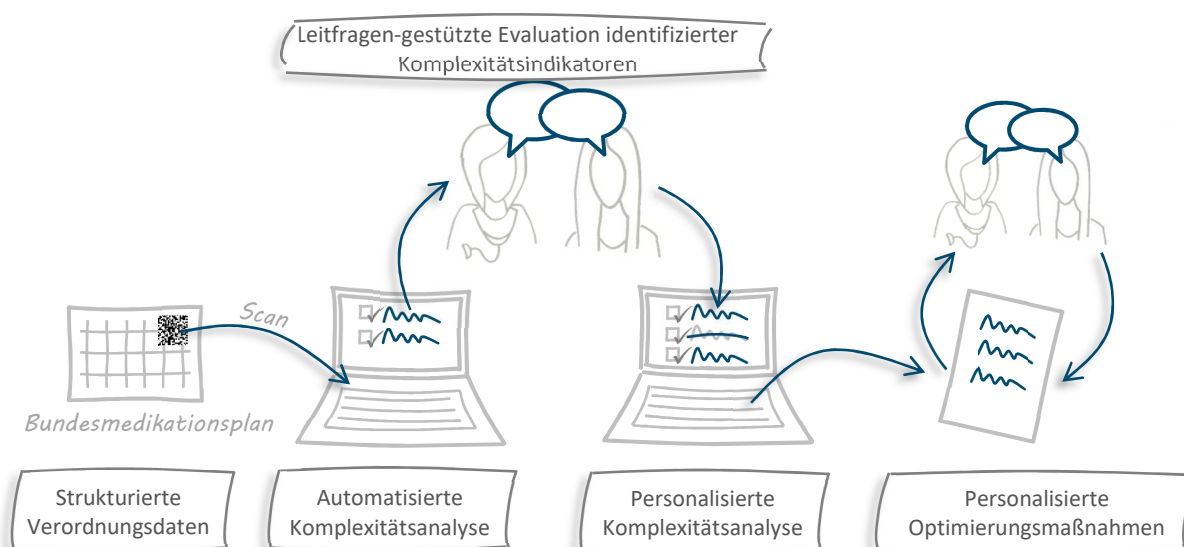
Leitfragen-gestützte Evaluation identifizierter Komplexitätsindikatoren

Scan

Bundesmedikationsplan

Strukturierte Verordnungsdaten

Automatisierte Komplexitätsanalyse

Personalisierte Komplexitätsanalyse

Personalisierte Optimierungsmaßnahmen